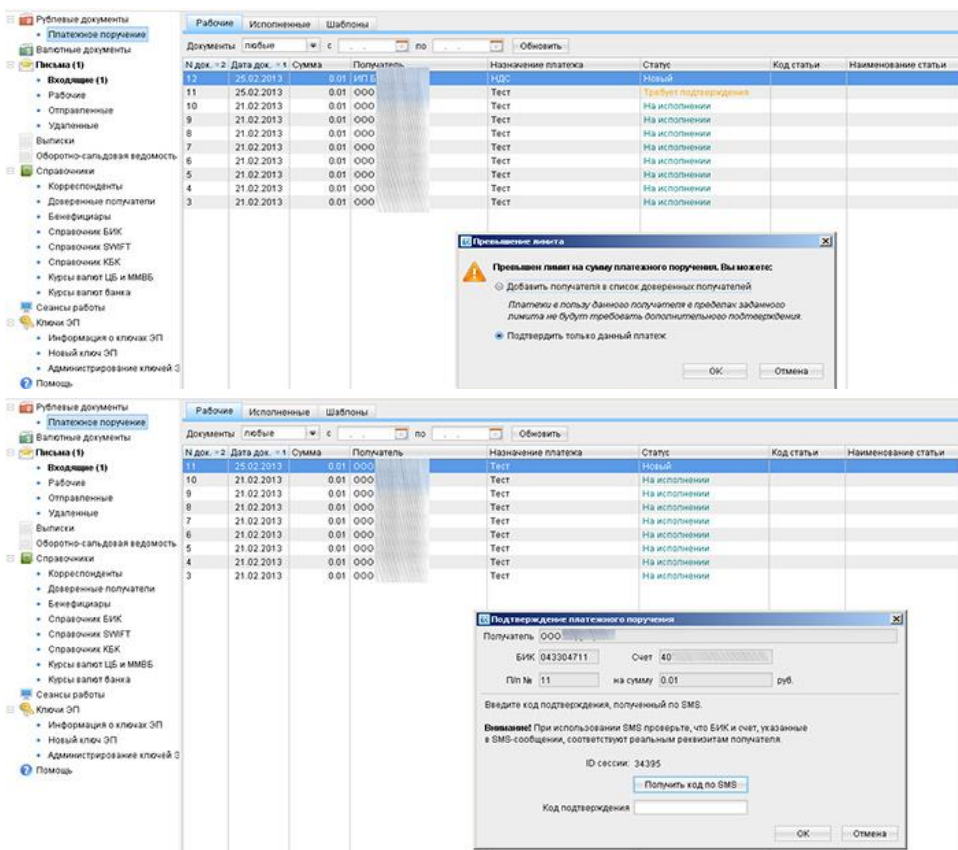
Рублевые документы
• Платежное поручение
Валютные документы
Письма (1)
• Входящие (1)
• Рабочие
• Отправленные
• Удаленные
Выписки
Оборотно-сальдовая ведомость
Справочники
• Корреспонденты
• Доверенные получатели
• Бенефициары
• Справочник БИК
• Справочник SWIFT
• Справочник КБК
• Курсы валют ЦБ и ММВБ
• Курсы валют банка
Сеансы работы
Ключи ЭП
• Информация о ключах ЭП
• Новый ключ ЭП
• Администрирование ключей Э
Помощь

Рабочие | Исполненные | Шаблоны

Документы любые с по Обновить

| N док. | Дата док. | Сумма | Получатель | Назначение платежа | Статус | Код статьи | Наименование статьи |
|---|---|---|---|---|---|---|---|
| 12 | 25.02.2013 | 0.01 | ИП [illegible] | НДС | Новый | | |
| 11 | 25.02.2013 | 0.01 | ООО | Тест | Требует подтверждения | | |
| 10 | 21.02.2013 | 0.01 | ООО | Тест | На исполнении | | |
| 9 | 21.02.2013 | 0.01 | ООО | Тест | На исполнении | | |
| 8 | 21.02.2013 | 0.01 | ООО | Тест | На исполнении | | |
| 7 | 21.02.2013 | 0.01 | ООО | Тест | На исполнении | | |
| 6 | 21.02.2013 | 0.01 | ООО | Тест | На исполнении | | |
| 5 | 21.02.2013 | 0.01 | ООО | Тест | На исполнении | | |
| 4 | 21.02.2013 | 0.01 | ООО | Тест | На исполнении | | |
| 3 | 21.02.2013 | 0.01 | ООО | Тест | На исполнении | | |

Превышение лимита
Превышен лимит на сумму платежного поручения. Вы можете:
Добавить получателя в список доверенных получателей
Платежи в пользу данного получателя в пределах заданного лимита не будут требовать дополнительного подтверждения.
Подтвердить только данный платеж
OK Отмена

Рублевые документы
• Платежное поручение
Валютные документы
Письма (1)
• Входящие (1)
• Рабочие
• Отправленные
• Удаленные
Выписки
Оборотно-сальдовая ведомость
Справочники
• Корреспонденты
• Доверенные получатели
• Бенефициары
• Справочник БИК
• Справочник SWIFT
• Справочник КБК
• Курсы валют ЦБ и ММВБ
• Курсы валют банка
Сеансы работы
Ключи ЭП
• Информация о ключах ЭП
• Новый ключ ЭП
• Администрирование ключей Э
Помощь

Рабочие | Исполненные | Шаблоны

Документы любые с по Обновить

| N док. | Дата док. | Сумма | Получатель | Назначение платежа | Статус | Код статьи | Наименование статьи |
|---|---|---|---|---|---|---|---|
| 11 | 25.02.2013 | 0.01 | ООО | Тест | Новый | | |
| 10 | 21.02.2013 | 0.01 | ООО | Тест | На исполнении | | |
| 9 | 21.02.2013 | 0.01 | ООО | Тест | На исполнении | | |
| 8 | 21.02.2013 | 0.01 | ООО | Тест | На исполнении | | |
| 7 | 21.02.2013 | 0.01 | ООО | Тест | На исполнении | | |
| 6 | 21.02.2013 | 0.01 | ООО | Тест | На исполнении | | |
| 5 | 21.02.2013 | 0.01 | ООО | Тест | На исполнении | | |
| 4 | 21.02.2013 | 0.01 | ООО | Тест | На исполнении | | |
| 3 | 21.02.2013 | 0.01 | ООО | Тест | На исполнении | | |

Подтверждение платежного поручения
Получатель ООО
БИК 043304711 Счет 40
П/п № 11 на сумму 0.01 руб.
Введите код подтверждения, полученный по SMS.
Внимание! При использовании SMS проверьте, что БИК и счет, указанные в SMS-сообщении, соответствуют реальным реквизитам получателя.
ID сессии: 34395
Получить код по SMS
Код подтверждения
OK Отмена